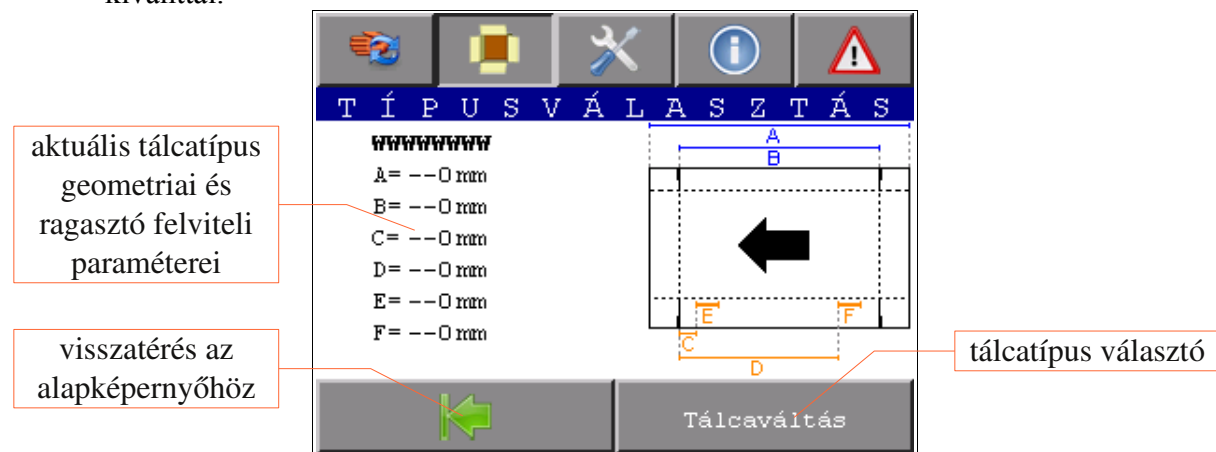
kívántál.

TÍPUSVÁLASZTÁS

aktuális tálcatípus geometriai és ragasztó felviteli paraméterei

WWWWWWWW
A= --0 mm
B= --0 mm
C= --0 mm
D= --0 mm
E= --0 mm
F= --0 mm

A
B
E
F
C
D

visszatérés az alapképernyőhöz

tálcatípus választó

Tálcaváltás